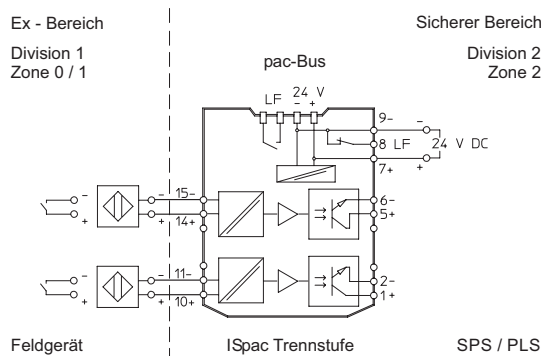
Ex - Bereich

Division 1
Zone 0 / 1

Sicherer Bereich

Division 2
Zone 2

pac-Bus

LF 24 V
- +

9-
8 LF
7+
24 V DC
-
+

-
+
-
+
15-
14+

6-
5+

-
+
-
+
11-
10+

2-
1+

Feldgerät

ISpac Trennstufe

SPS / PLS